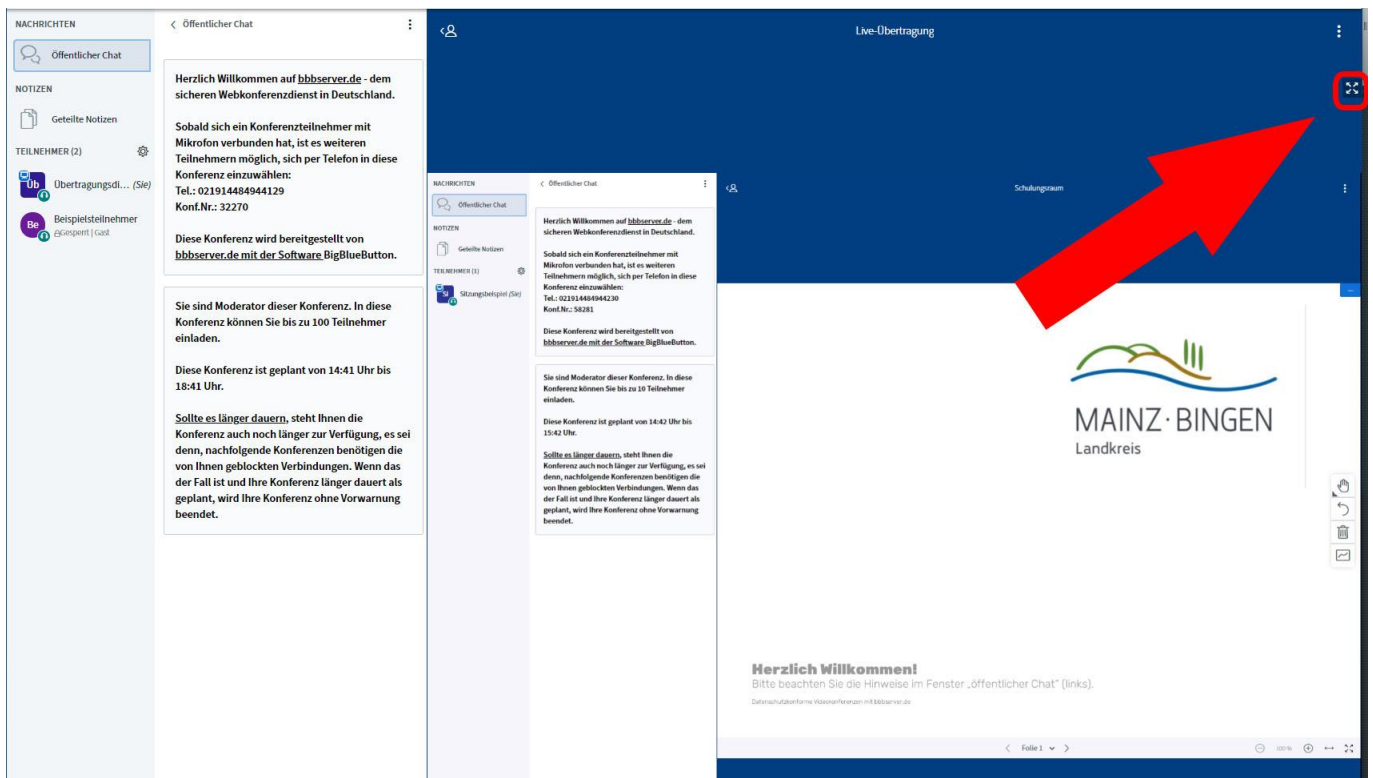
NACHRICHTEN

Öffentlicher Chat

NOTIZEN

Geteilte Notizen

TEILNEHMER (2)

Üb Übertragungsdi... (Sie)

Be Beispielsteilnehmer
Gesperrt | Gast

‹ Öffentlicher Chat

Herzlich Willkommen auf bbbserver.de - dem sicheren Webkonferenzdienst in Deutschland.

Sobald sich ein Konferenzteilnehmer mit Mikrofon verbunden hat, ist es weiteren Teilnehmern möglich, sich per Telefon in diese Konferenz einzuwählen:
Tel.: 021914484944129
Konf.Nr.: 32270

Diese Konferenz wird bereitgestellt von bbbserver.de mit der Software BigBlueButton.

Sie sind Moderator dieser Konferenz. In diese Konferenz können Sie bis zu 100 Teilnehmer einladen.

Diese Konferenz ist geplant von 14:41 Uhr bis 18:41 Uhr.

Sollte es länger dauern, steht Ihnen die Konferenz auch noch länger zur Verfügung, es sei denn, nachfolgende Konferenzen benötigen die von Ihnen geblockten Verbindungen. Wenn das der Fall ist und Ihre Konferenz länger dauert als geplant, wird Ihre Konferenz ohne Vorwarnung beendet.

Live-Übertragung

NACHRICHTEN

Öffentlicher Chat

NOTIZEN

Geteilte Notizen

TEILNEHMER (1)

Si Sitzungsbeispiel (Sie)

‹ Öffentlicher Chat

Herzlich Willkommen auf bbbserver.de - dem sicheren Webkonferenzdienst in Deutschland.

Sobald sich ein Konferenzteilnehmer mit Mikrofon verbunden hat, ist es weiteren Teilnehmern möglich, sich per Telefon in diese Konferenz einzuwählen:
Tel.: 021914484944230
Konf.Nr.: 58281

Diese Konferenz wird bereitgestellt von bbbserver.de mit der Software BigBlueButton.

Sie sind Moderator dieser Konferenz. In diese Konferenz können Sie bis zu 10 Teilnehmer einladen.

Diese Konferenz ist geplant von 14:42 Uhr bis 15:42 Uhr.

Sollte es länger dauern, steht Ihnen die Konferenz auch noch länger zur Verfügung, es sei denn, nachfolgende Konferenzen benötigen die von Ihnen geblockten Verbindungen. Wenn das der Fall ist und Ihre Konferenz länger dauert als geplant, wird Ihre Konferenz ohne Vorwarnung beendet.

Schulungsraum

MAINZ·BINGEN
Landkreis

Herzlich Willkommen!
Bitte beachten Sie die Hinweise im Fenster „öffentlicher Chat" (links).

Datenschutzkonforme Videokonferenzen mit bbbserver.de

Folie 1

100%